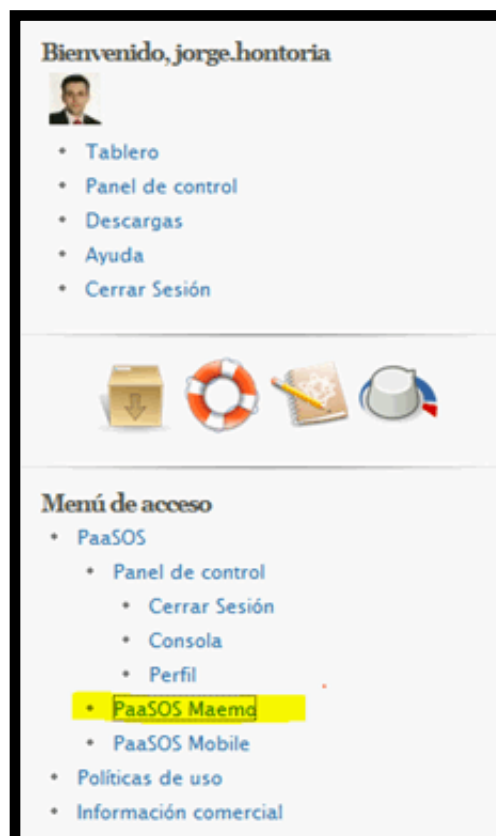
Bienvenido, jorge.hontoria

- Tablero
- Panel de control
- Descargas
- Ayuda
- Cerrar Sesión

Menú de acceso

- PaaSOS
  - Panel de control
    - Cerrar Sesión
    - Consola
    - Perfil
  - PaaSOS Maemo
  - PaaSOS Mobile
- Políticas de uso
- Información comercial